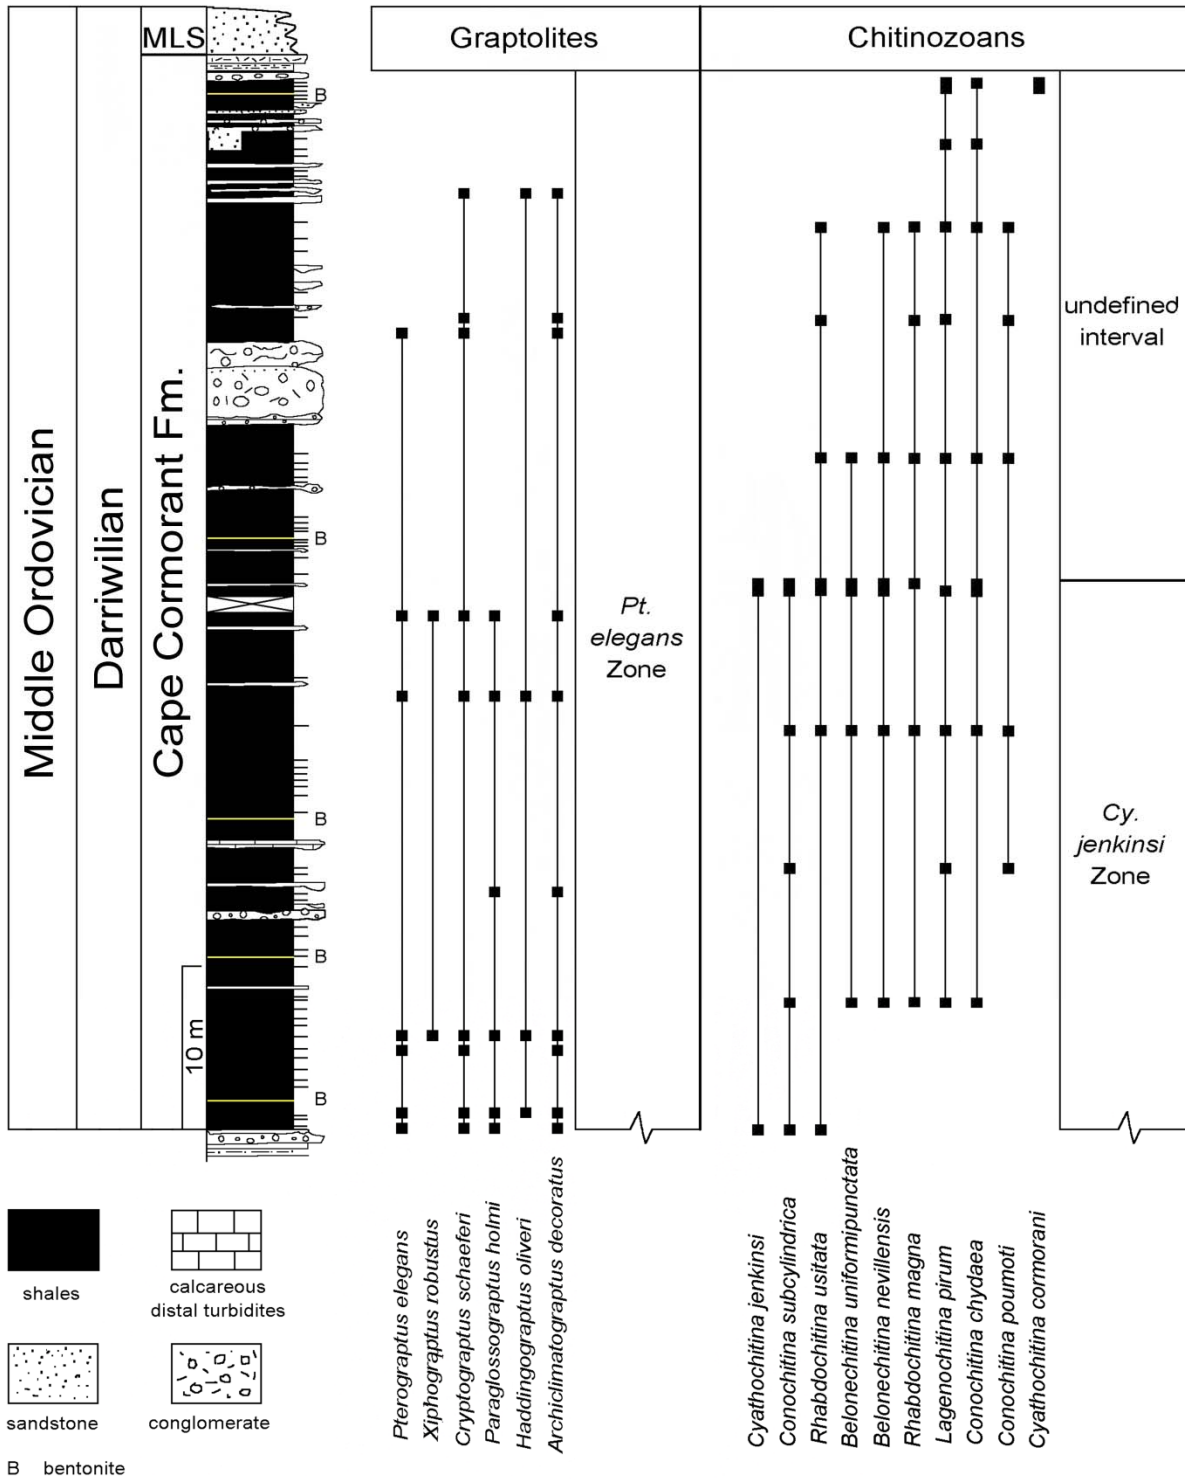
Middle Ordovician
Darriwilian
MLS
Cape Cormorant Fm.
B
B
B
B
B
10 m

Graptolites
Pt. elegans Zone

Chitinozoans
undefined interval
Cy. jenkinsi Zone

Pterograptus elegans
Xiphograptus robustus
Cryptograptus schaeferi
Paraglossograptus holmi
Haddingograptus oliveri
Archiclimatograptus decoratus

Cyathochitina jenkinsi
Conochitina subcylindrica
Rhabdochitina usitata
Belonechitina uniformipunctata
Belonechitina nevillensis
Rhabdochitina magna
Lagenochitina pirum
Conochitina chydaea
Conochitina poumoti
Cyathochitina cormorani

shales
calcareous distal turbidites
sandstone
conglomerate
B bentonite